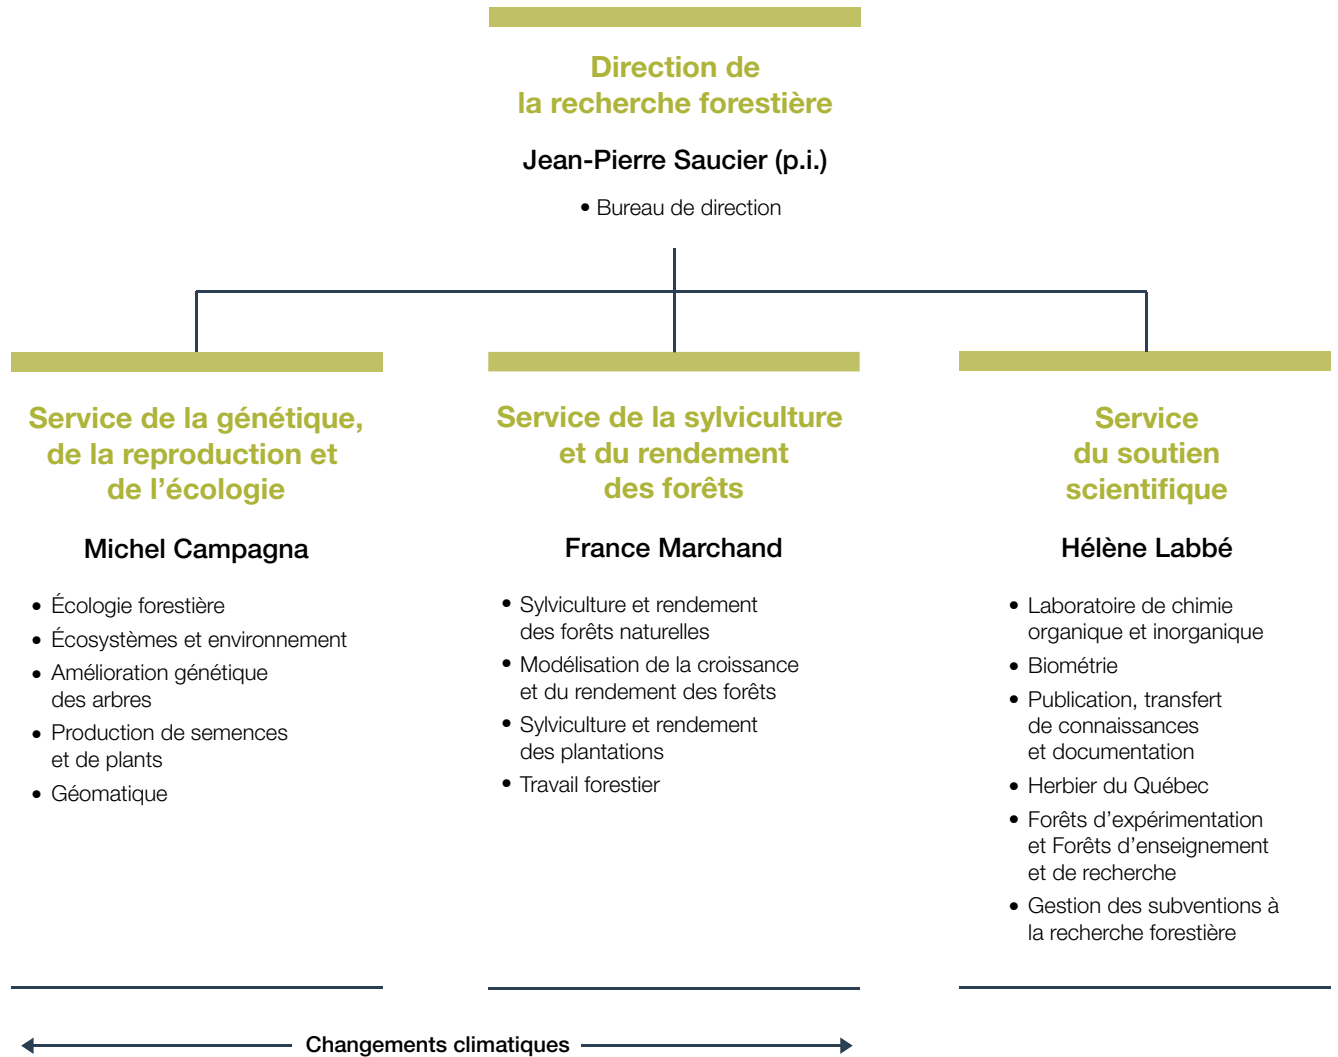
Direction de la recherche forestière

Jean-Pierre Saucier (p.i.)

• Bureau de direction

Service de la génétique, de la reproduction et de l'écologie

Michel Campagna

• Écologie forestière
• Écosystèmes et environnement
• Amélioration génétique des arbres
• Production de semences et de plants
• Géomatique

Service de la sylviculture et du rendement des forêts

France Marchand

• Sylviculture et rendement des forêts naturelles
• Modélisation de la croissance et du rendement des forêts
• Sylviculture et rendement des plantations
• Travail forestier

Service du soutien scientifique

Hélène Labbé

• Laboratoire de chimie organique et inorganique
• Biométrie
• Publication, transfert de connaissances et documentation
• Herbier du Québec
• Forêts d'expérimentation et Forêts d'enseignement et de recherche
• Gestion des subventions à la recherche forestière

Changements climatiques